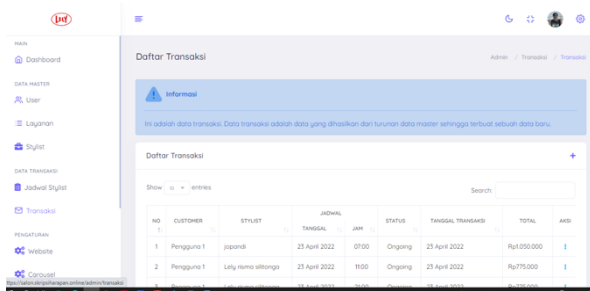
MAIN
Dashboard
DATA MASTER
User
Layanan
Stylist
DATA TRANSAKSI
Jadwal Stylist
Transaksi
PENGATURAN
Website
Carousel

https://salon.skripsiharapan.online/admin/transaksi

Daftar Transaksi

Admin / Transaksi / Transaksi

Informasi

Ini adalah data transaksi. Data transaksi adalah data yang dihasilkan dari turunan data master sehingga terbuat sebuah data baru.

Daftar Transaksi

+

Show 10 entries

Search:

| NO | CUSTOMER | STYLIST | JADWAL TANGGAL | JADWAL JAM | STATUS | TANGGAL TRANSAKSI | TOTAL | AKSI |
|---|---|---|---|---|---|---|---|---|
| 1 | Pengguna 1 | japandi | 23 April 2022 | 07:00 | Ongoing | 23 April 2022 | Rp1.050.000 | ⋮ |
| 2 | Pengguna 1 | Lely risma silitonga | 23 April 2022 | 11:00 | Ongoing | 23 April 2022 | Rp775.000 | ⋮ |
| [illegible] | Pengguna 1 | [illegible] | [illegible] | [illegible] | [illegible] | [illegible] | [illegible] | |